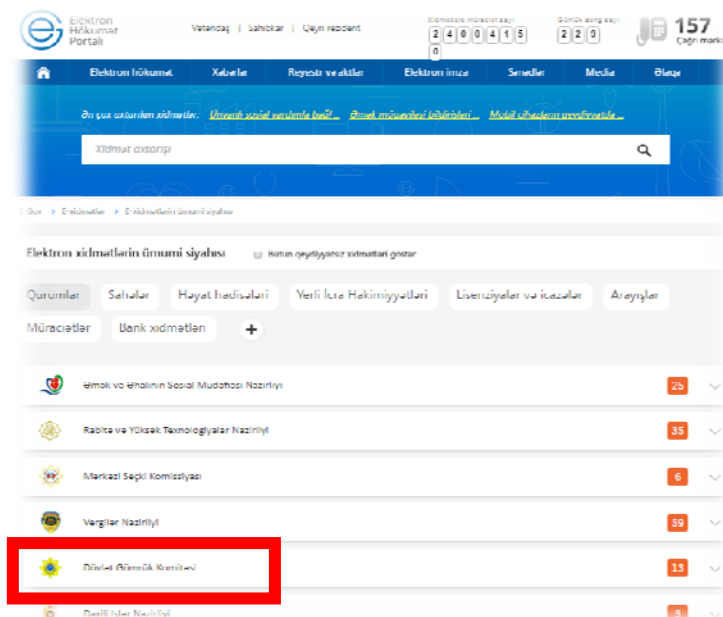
Elektron Hökumət Portalı

Vətəndaş | Sahibkar | Qeyri rezident

Xidmətlərə müraciət sayı
2 4 0 0 4 1 5 0

Günlük giriş sayı
2 2 0

157
Çağrı mərkəzi

Elektron hökumət | Xəbərlər | Reyestr və aktlar | Elektron imza | Sənədlər | Media | Əlaqə

Ən çox axtarılan xidmətlər: Ümumi sosial yardımla bağlı ... Əmək müqaviləsi bildirişləri ... Mobil cihazların qeydiyyatda ...

Xidmət axtarışı

Gov > E-xidmətlər > E-xidmətlərin ümumi siyahısı

Elektron xidmətlərin ümumi siyahısı

Bütün qeydiyyatsız xidmətləri göstər

Qurumlar | Sahələr | Həyat hadisələri | Yerli İcra Hakimiyyətləri | Lisenziyalar və icazələr | Arayışlar | Müraciətlər | Bank xidmətləri | +

Əmək və Əhalinin Sosial Müdafiəsi Nazirliyi 25
Rabitə və Yüksək Texnologiyalar Nazirliyi 35
Mərkəzi Seçki Komissiyası 6
Vergilər Nazirliyi 59
Dövlət Gömrük Komitəsi 13
Daxili İşlər Nazirliyi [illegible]